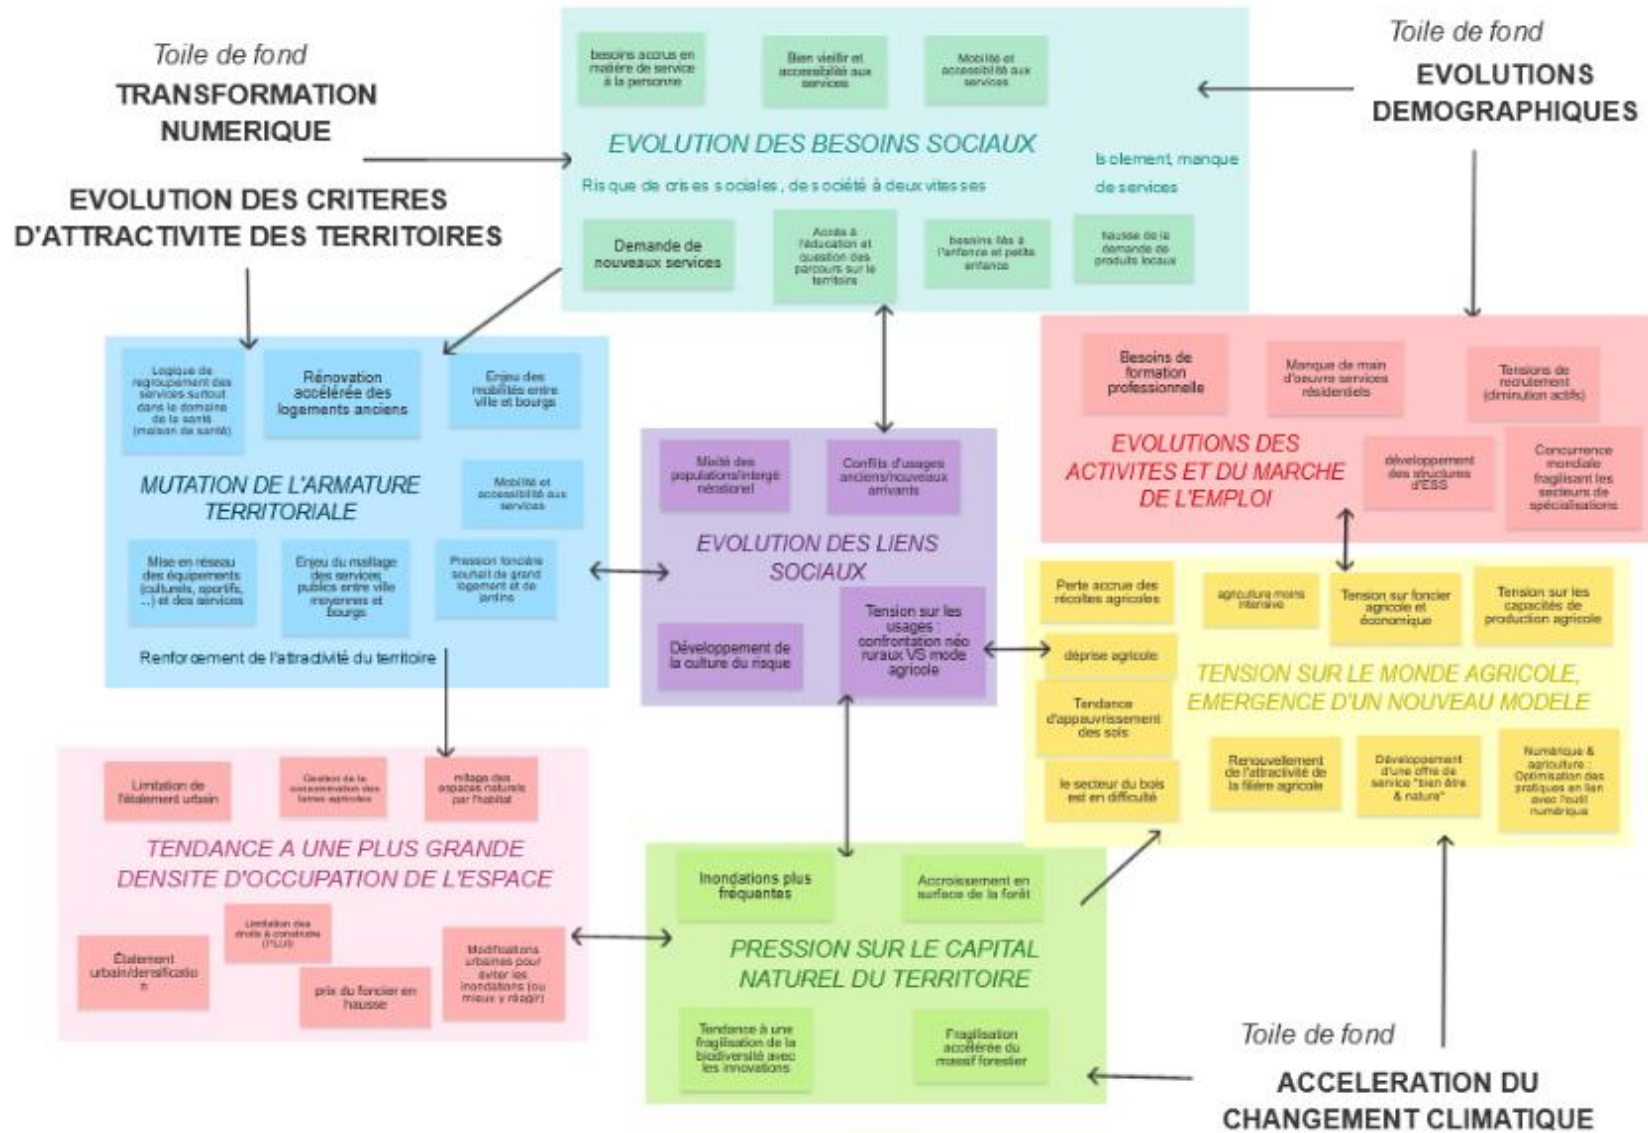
Toile de fond
TRANSFORMATION NUMERIQUE

EVOLUTION DES CRITERES D'ATTRACTIVITE DES TERRITOIRES

besoins accrus en matière de service à la personne

Bien vieillir et accessibilité aux services

Mobilité et accessibilité aux services

EVOLUTION DES BESOINS SOCIAUX

Risque de crises sociales, de société à deux vitesses

Isolement, manque de services

Demande de nouveaux services

Accès à l'éducation et question des parcours sur le territoire

besoins liés à l'enfance et petite enfance

hausse de la demande de produits locaux

Toile de fond
EVOLUTIONS DEMOGRAPHIQUES

Logique de regroupement des services surtout dans le domaine de la santé (maison de santé)

Rénovation accélérée des logements anciens

Enjeu des mobilités entre ville et bourgs

MUTATION DE L'ARMATURE TERRITORIALE

Mobilité et accessibilité aux services

Mise en réseau des équipements (culturels, sportifs, ...) et des services

Enjeu du maillage des services publics entre ville moyennes et bourgs

Pression foncière souhait de grand logement et de jardins

Renforcement de l'attractivité du territoire

Mixité des populations/intergénérationel

Conflits d'usages anciens/nouveaux arrivants

EVOLUTION DES LIENS SOCIAUX

Développement de la culture du risque

Tension sur les usages : confrontation néo ruraux VS mode agricole

Besoins de formation professionnelle

Manque de main d'oeuvre services résidentiels

Tensions de recrutement (diminution actifs)

EVOLUTIONS DES ACTIVITES ET DU MARCHE DE L'EMPLOI

développement des structures d'ESS

Concurrence mondiale fragilisant les secteurs de spécialisations

Perte accrue des récoltes agricoles

agriculture moins intensive

Tension sur foncier agricole et économique

Tension sur les capacités de production agricole

déprise agricole

TENSION SUR LE MONDE AGRICOLE, EMERGENCE D'UN NOUVEAU MODELE

Tendance d'appauvrissement des sols

le secteur du bois est en difficulté

Renouvellement de l'attractivité de la filière agricole

Développement d'une offre de service "bien être & nature"

Numérique & agriculture : Optimisation des pratiques en lien avec l'outil numérique

Limitation de l'étalement urbain

Gestion de la consommation des terres agricoles

mitage des espaces naturels par l'habitat

TENDANCE A UNE PLUS GRANDE DENSITE D'OCCUPATION DE L'ESPACE

Limitation des droits à construire (PLUi)

Étalement urbain/densification

prix du foncier en hausse

Modifications urbaines pour éviter les inondations (ou mieux y réagir)

Inondations plus fréquentes

Accroissement en surface de la forêt

PRESSION SUR LE CAPITAL NATUREL DU TERRITOIRE

Tendance à une fragilisation de la biodiversité avec les innovations

Fragilisation accélérée du massif forestier

Toile de fond
ACCELERATION DU CHANGEMENT CLIMATIQUE